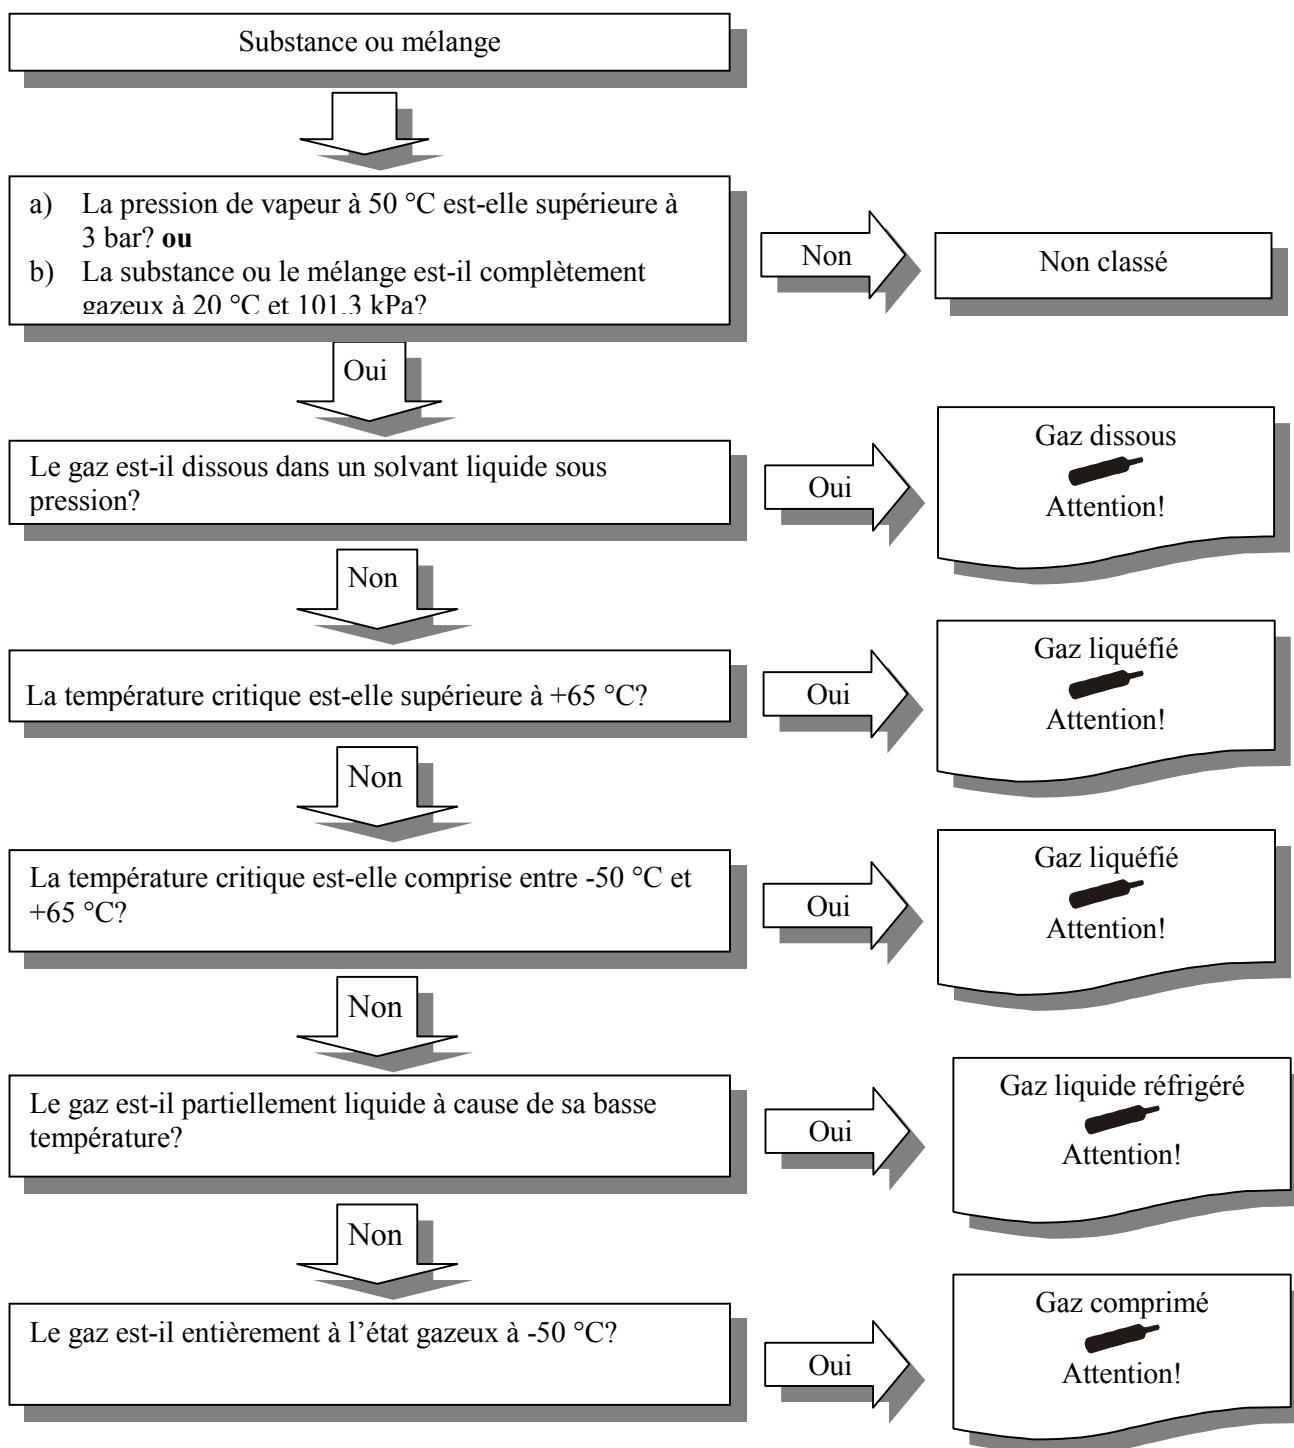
Substance ou mélange

a) La pression de vapeur à 50 °C est-elle supérieure à 3 bar? **ou**
b) La substance ou le mélange est-il complètement gazeux à 20 °C et 101,3 kPa?

Non

Non classé

Oui

Le gaz est-il dissous dans un solvant liquide sous pression?

Oui

Gaz dissous
Attention!

Non

La température critique est-elle supérieure à +65 °C?

Oui

Gaz liquéfié
Attention!

Non

La température critique est-elle comprise entre -50 °C et +65 °C?

Oui

Gaz liquéfié
Attention!

Non

Le gaz est-il partiellement liquide à cause de sa basse température?

Oui

Gaz liquide réfrigéré
Attention!

Non

Le gaz est-il entièrement à l'état gazeux à -50 °C?

Oui

Gaz comprimé
Attention!